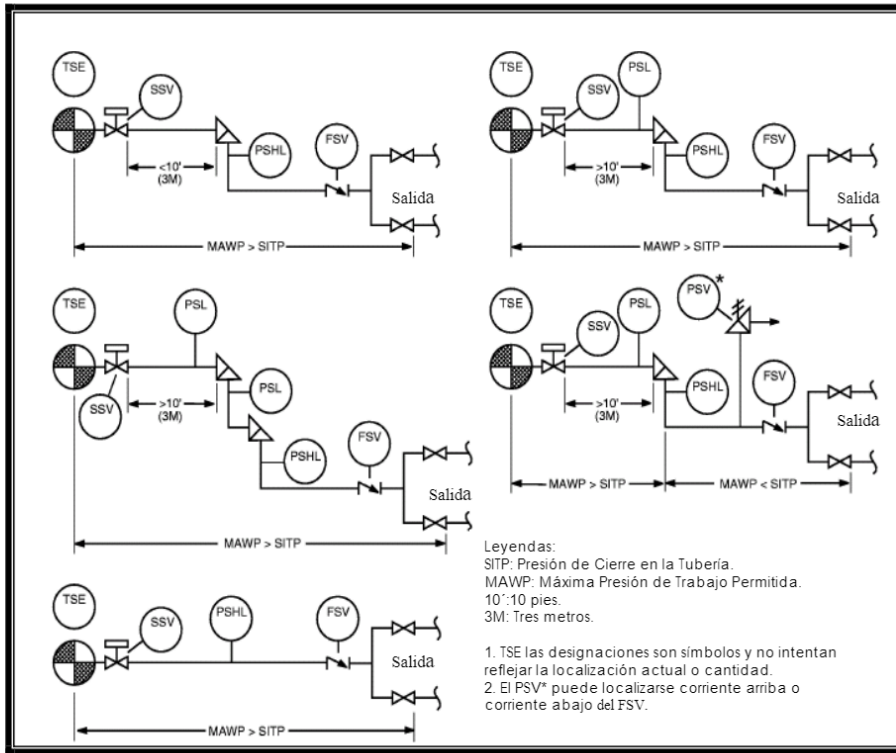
TSE
SSV
<10'
(3M)
PSHL
FSV
Salida
MAWP > SITP

TSE
PSL
SSV
>10'
(3M)
PSHL
FSV
Salida
MAWP > SITP

TSE
PSL
SSV
>10'
(3M)
PSL
PSHL
FSV
Salida
MAWP > SITP

TSE
PSL
PSV*
SSV
>10'
(3M)
PSHL
FSV
Salida
MAWP > SITP
MAWP < SITP

TSE
SSV
PSHL
FSV
Salida
MAWP > SITP

Leyendas:
SITP: Presión de Cierre en la Tubería.
MAWP: Máxima Presión de Trabajo Permitida.
10´:10 pies.
3M: Tres metros.

1. TSE las designaciones son símbolos y no intentan reflejar la localización actual o cantidad.
2. El PSV* puede localizarse corriente arriba o corriente abajo del FSV.